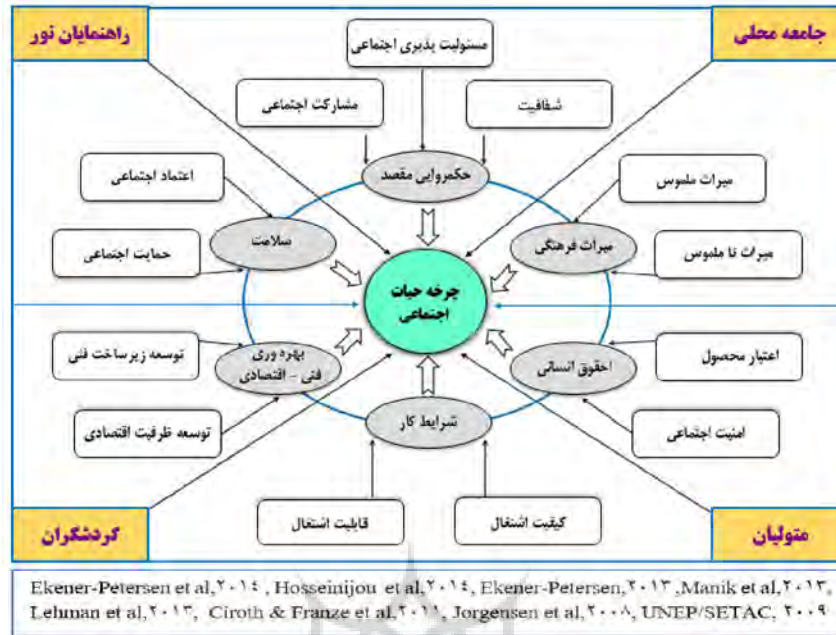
راهنمایان نور

جامعه محلی

مسئولیت پذیری اجتماعی

مشارکت اجتماعی

شفافیت

حکمروایی مقصد

اعتماد اجتماعی

میراث ملموس

سلامت

میراث فرهنگی

حمایت اجتماعی

میراث نا ملموس

چرخه حیات اجتماعی

توسعه زیرساخت فنی

بهره وری فنی - اقتصادی

اعتبار محصول

احقوق انسانی

شرایط کار

توسعه ظرفیت اقتصادی

امنیت اجتماعی

قابلیت اشتغال

کیفیت اشتغال

گردشگران

متولیان

Ekener-Petersen et al,۲۰۱۴ , Hosseinijou et al,۲۰۱۴, Ekener-Petersen,۲۰۱۳ ,Manik et al,۲۰۱۳, Lehman et al,۲۰۱۳, Ciroth & Franze et al,۲۰۱۱, Jorgensen et al,۲۰۰۸, UNEP/SETAC, ۲۰۰۹